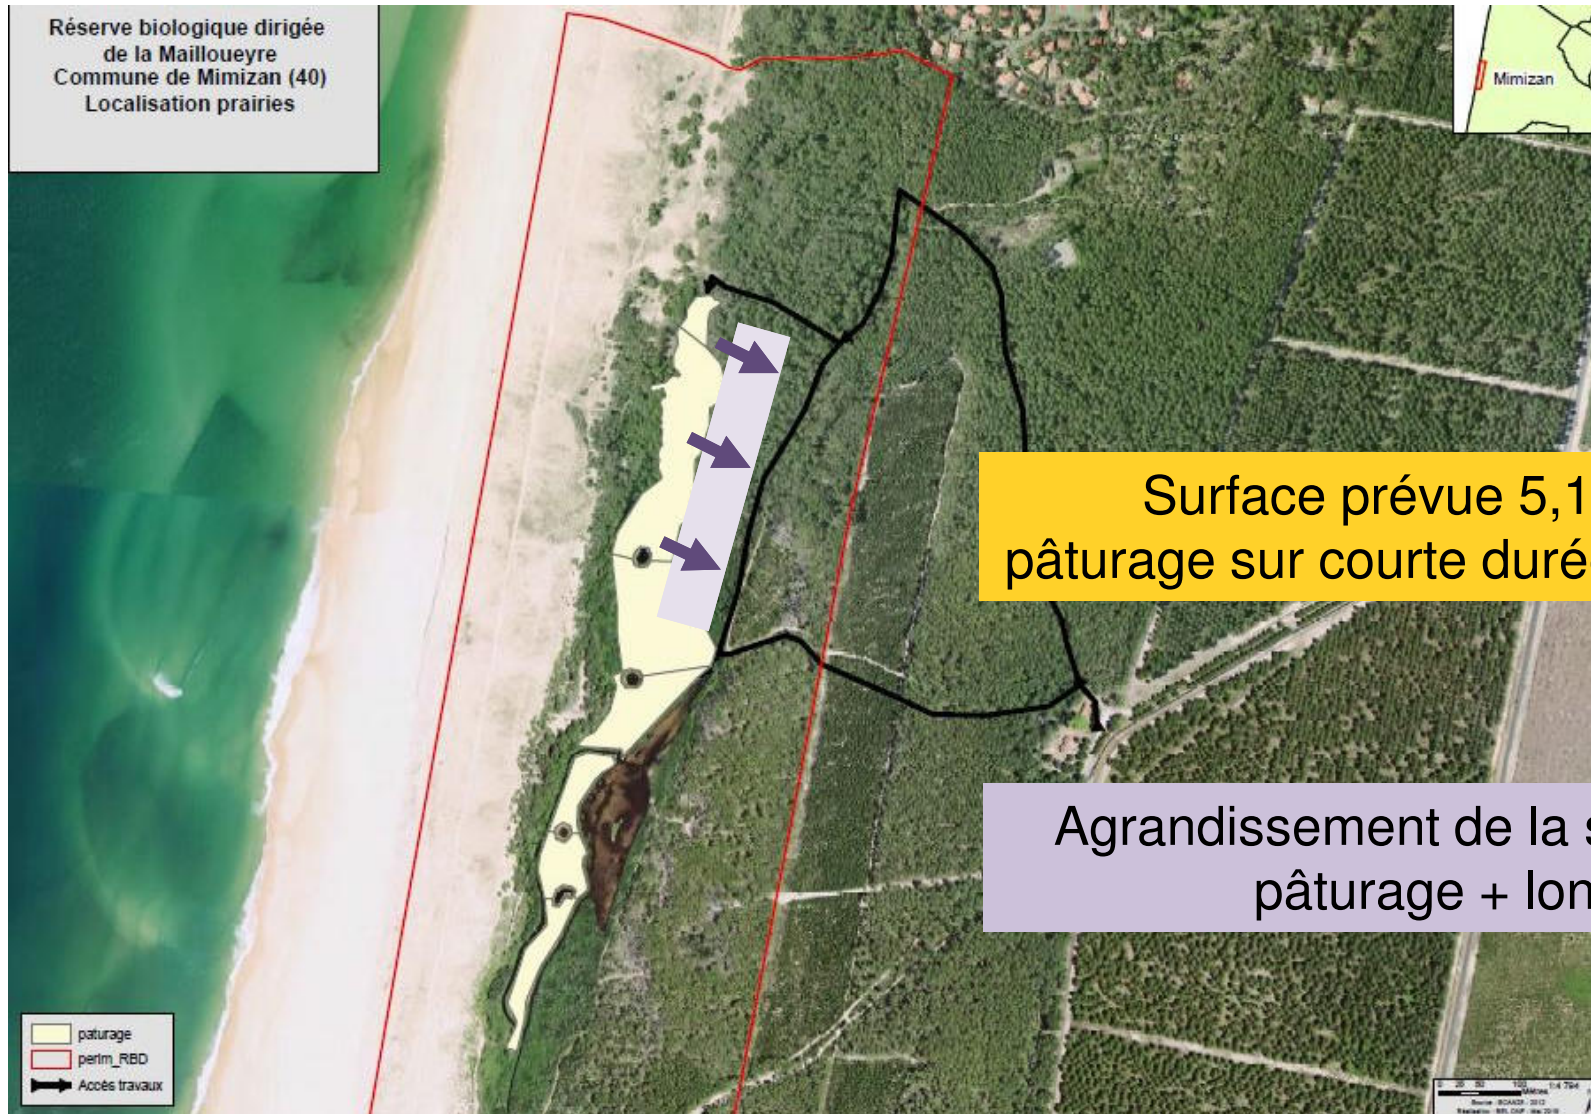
Réserve biologique dirigée
de la Mailloueyre
Commune de Mimizan (40)
Localisation prairies

Mimizan

Surface prévue 5,1
pâturage sur courte duré

Agrandissement de la s
pâturage + lon

paturage
perim_RBD
Accès travaux

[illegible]